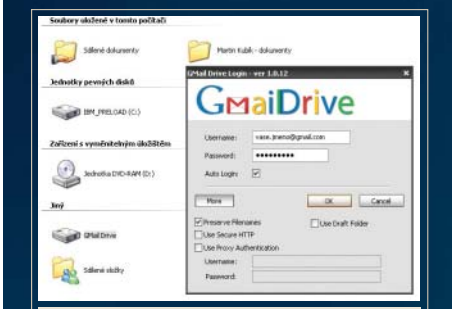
Soubory uložené v tomto počítači

Sdílené dokumenty

Martin Kubík - dokumenty

Jednotky pevných disků

IBM_PRELOAD (C:)

Zařízení s vyměnitelným úložištěm

Jednotka DVD-RAM (D:)

Jiný

GMailDrive

Sdílené složky

GMail Drive Login - ver 1.0.12

GMaiDrive

Username: vase.jmeno@gmail.com

Password: ••••••••••

Auto Login ☑

More

OK

Cancel

☑ Preserve Filenames

☐ Use Draft Folder

☐ Use Secure HTTP

☐ Use Proxy Authentication

Username:

Password: